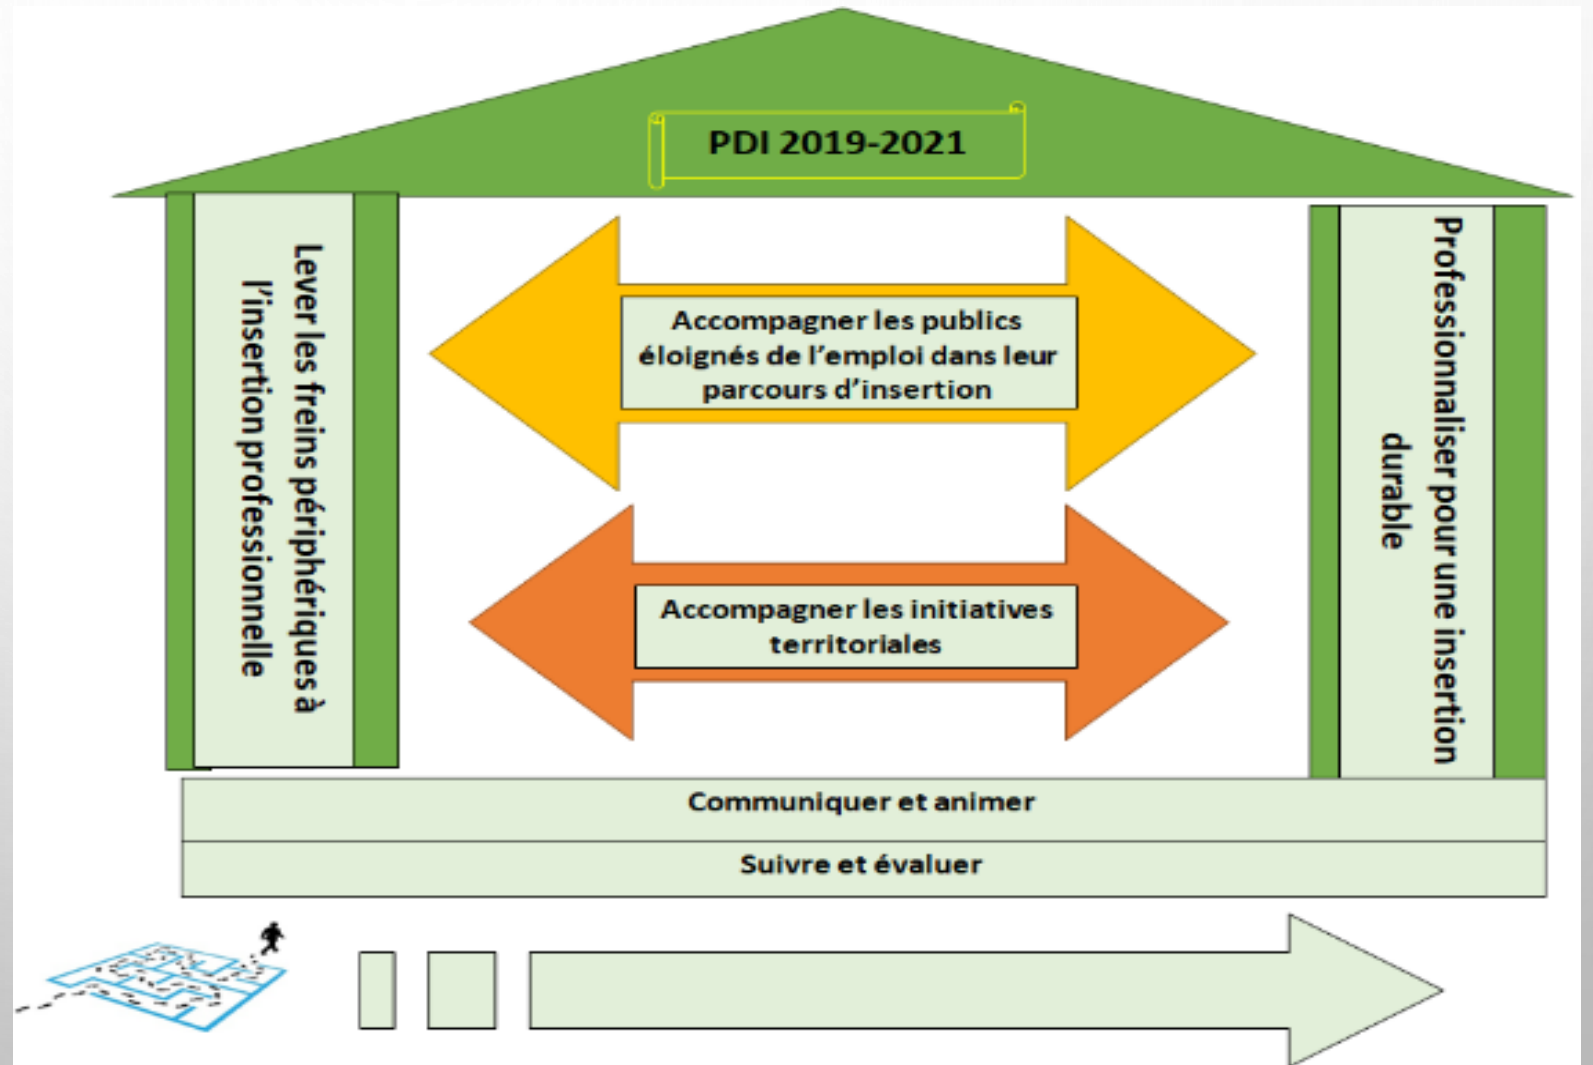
PDI 2019-2021

Lever les freins périphériques à l'insertion professionnelle

Accompagner les publics éloignés de l'emploi dans leur parcours d'insertion

Accompagner les initiatives territoriales

Professionnaliser pour une insertion durable

Communiquer et animer

Suivre et évaluer